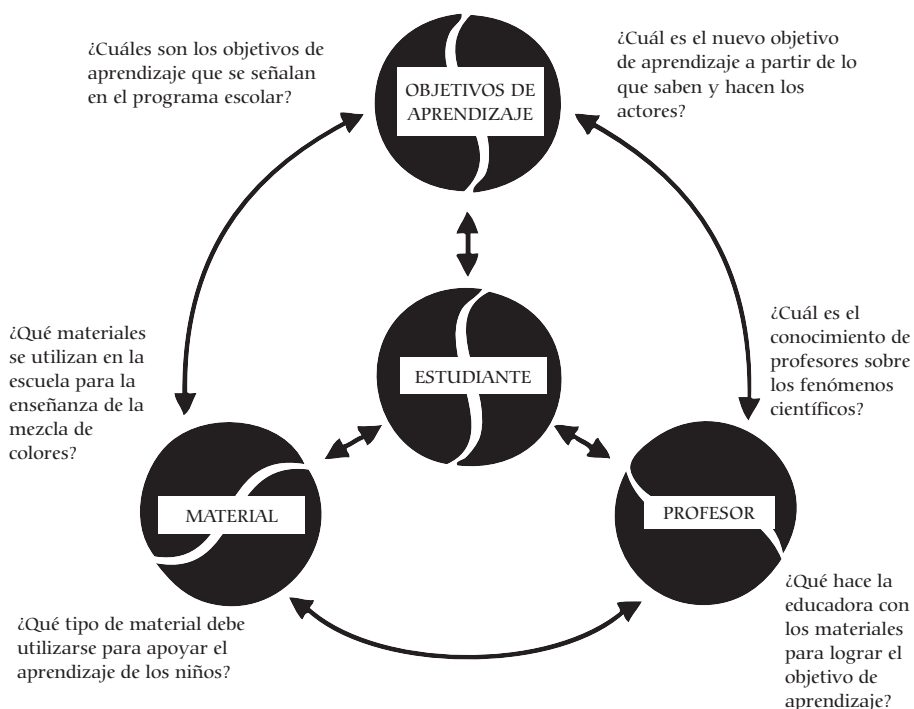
¿Cuáles son los objetivos de aprendizaje que se señalan en el programa escolar?

OBJETIVOS DE APRENDIZAJE

¿Cuál es el nuevo objetivo de aprendizaje a partir de lo que saben y hacen los actores?

¿Qué materiales se utilizan en la escuela para la enseñanza de la mezcla de colores?

ESTUDIANTE

¿Cuál es el conocimiento de profesores sobre los fenómenos científicos?

MATERIAL

PROFESOR

¿Qué tipo de material debe utilizarse para apoyar el aprendizaje de los niños?

¿Qué hace la educadora con los materiales para lograr el objetivo de aprendizaje?